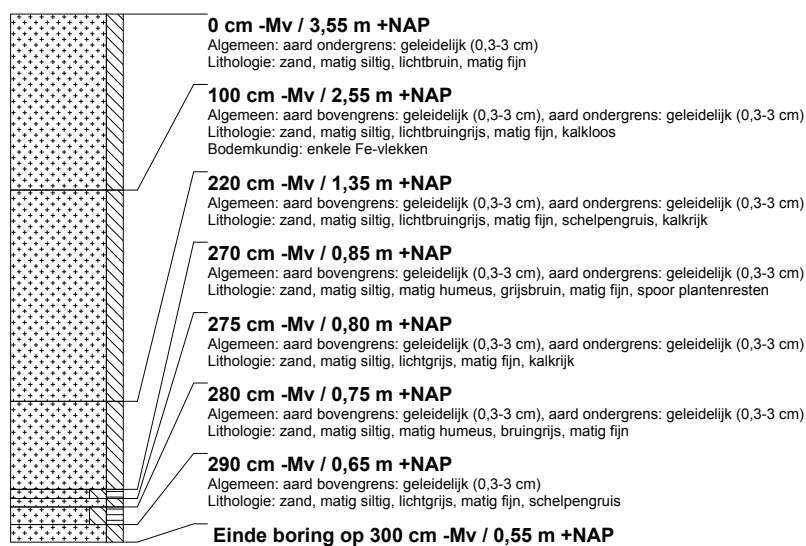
0 cm -Mv / 3,55 m +NAP
Algemeen: aard ondergrens: geleidelijk (0,3-3 cm)
Lithologie: zand, matig siltig, lichtbruin, matig fijn

100 cm -Mv / 2,55 m +NAP
Algemeen: aard bovengrens: geleidelijk (0,3-3 cm), aard ondergrens: geleidelijk (0,3-3 cm)
Lithologie: zand, matig siltig, lichtbruingrijs, matig fijn, kalkloos
Bodemkundig: enkele Fe-vlekken

220 cm -Mv / 1,35 m +NAP
Algemeen: aard bovengrens: geleidelijk (0,3-3 cm), aard ondergrens: geleidelijk (0,3-3 cm)
Lithologie: zand, matig siltig, lichtbruingrijs, matig fijn, schelpengruis, kalkrijk

270 cm -Mv / 0,85 m +NAP
Algemeen: aard bovengrens: geleidelijk (0,3-3 cm), aard ondergrens: geleidelijk (0,3-3 cm)
Lithologie: zand, matig siltig, matig humeus, grijsbruin, matig fijn, spoor plantenresten

275 cm -Mv / 0,80 m +NAP
Algemeen: aard bovengrens: geleidelijk (0,3-3 cm), aard ondergrens: geleidelijk (0,3-3 cm)
Lithologie: zand, matig siltig, lichtgrijs, matig fijn, kalkrijk

280 cm -Mv / 0,75 m +NAP
Algemeen: aard bovengrens: geleidelijk (0,3-3 cm), aard ondergrens: geleidelijk (0,3-3 cm)
Lithologie: zand, matig siltig, matig humeus, bruingrijs, matig fijn

290 cm -Mv / 0,65 m +NAP
Algemeen: aard bovengrens: geleidelijk (0,3-3 cm)
Lithologie: zand, matig siltig, lichtgrijs, matig fijn, schelpengruis

Einde boring op 300 cm -Mv / 0,55 m +NAP